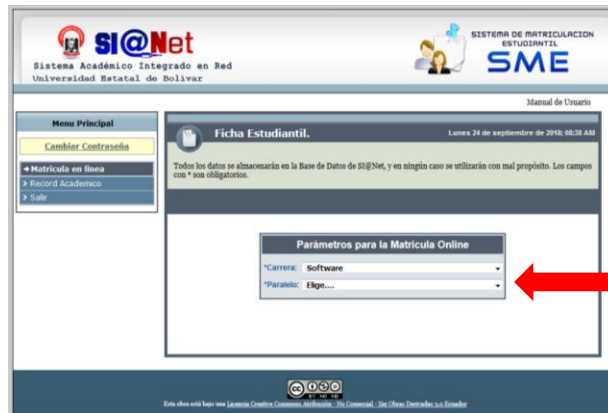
SI@Net
Sistema Académico Integrado en Red
Universidad Estatal de Bolivar

SISTEMA DE MATRICULACION ESTUDIANTIL
SME

Manual de Usuario

Menu Principal
Cambiar Contraseña
Matricula en línea
Record Academico
Salir

Ficha Estudiantil.
Lunes 24 de septiembre de 2018; 08:38 AM

Todos los datos se almacenarán en la Base de Datos de SI@Net, y en ningún caso se utilizarán con mal propósito. Los campos con * son obligatorios.

Parámetros para la Matricula Online
*Carrera: Software
*Paralelo: Elige....

cc BY NC ND
Esta obra está bajo una Licencia Creative Commons Atribución - No Comercial - Sin Obras Derivadas 3.0 Ecuador